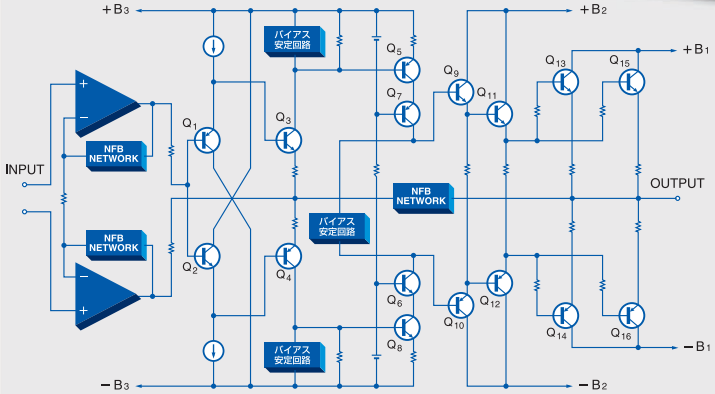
$+B_3$

$+B_2$

$+B_1$

バイアス安定回路

$Q_5$

$Q_7$

$Q_9$

$Q_{11}$

$Q_{13}$

$Q_{15}$

$Q_1$

$Q_3$

NFB NETWORK

INPUT

NFB NETWORK

OUTPUT

バイアス安定回路

NFB NETWORK

$Q_2$

$Q_4$

$Q_6$

$Q_{12}$

$Q_{10}$

$Q_8$

$Q_{14}$

$Q_{16}$

バイアス安定回路

$-B_3$

$-B_2$

$-B_1$